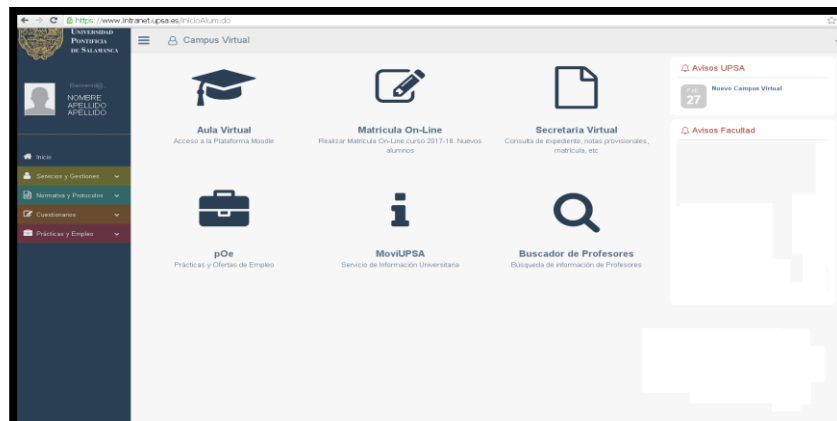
https://www.intranet.upsa.es/InicioAlum.do

UNIVERSIDAD PONTIFICIA DE SALAMANCA

Campus Virtual

Bienvenid@,
NOMBRE APELLIDO APELLIDO

Inicio
Servicios y Gestiones
Normativa y Protocolos
Cuestionarios
Prácticas y Empleo

Aula Virtual
Acceso a la Plataforma Moodle

Matrícula On-Line
Realizar Matrícula On-Line curso 2017-18. Nuevos alumnos

Secretaría Virtual
Consulta de expediente, notas provisionales, matrícula, etc

pOe
Prácticas y Ofertas de Empleo

MoviUPSA
Servicio de Información Universitaria

Buscador de Profesores
Búsqueda de información de Profesores

Avisos UPSA
Feb
27
Nuevo Campus Virtual

Avisos Facultad